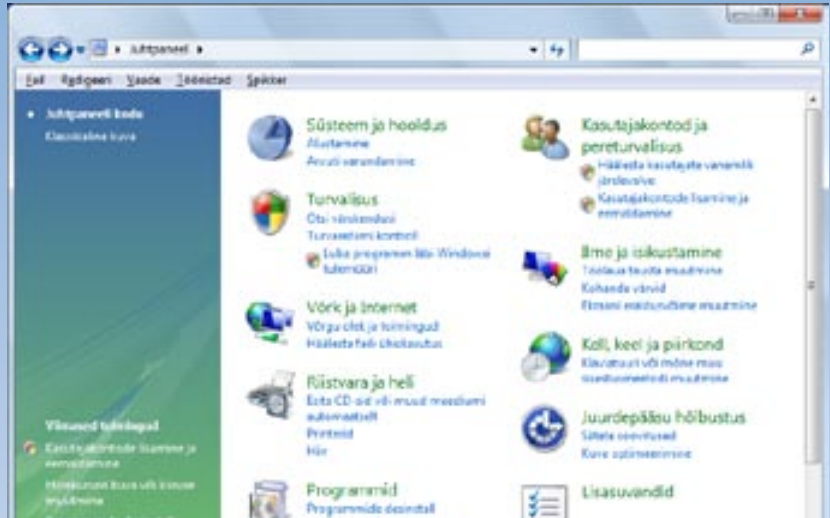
Juhtpaneel ▸

Fail Redigeeri Vaade Tööriistad Spikker

Juhtpaneeli kodu
Klassikaline kuva

Viimased toimingud
Kasutajakontode lisamine ja eemaldamine
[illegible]

Süsteem ja hooldus
Alustamine
Arvuti varundamine

Turvalisus
Otsi värskendusi
Turvaseisundi kontroll
Luba programmi läbi Windowsi tulemüüri

Võrk ja Internet
Võrgu olek ja toimingud
Häälesta faili ühiskasutus

Riistvara ja heli
Esita CD-sid või muud meediumi automaatselt
Printerid
Hiir

Programmid
Programmide desinstall

Kasutajakontod ja pereturvalisus
Häälesta kasutajate vanemlik järelevalve
Kasutajakontode lisamine ja eemaldamine

Ilme ja isikustamine
Töölaua tausta muutmine
Kohanda värvid
Ekraani eraldusvõime muutmine

Kell, keel ja piirkond
Klaviatuuri või muude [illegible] sisestusmeetodi muutmine

Juurdepääsu hõlbustus
Sätete soovitused
Kuva optimeerimine

Lisasuvandid